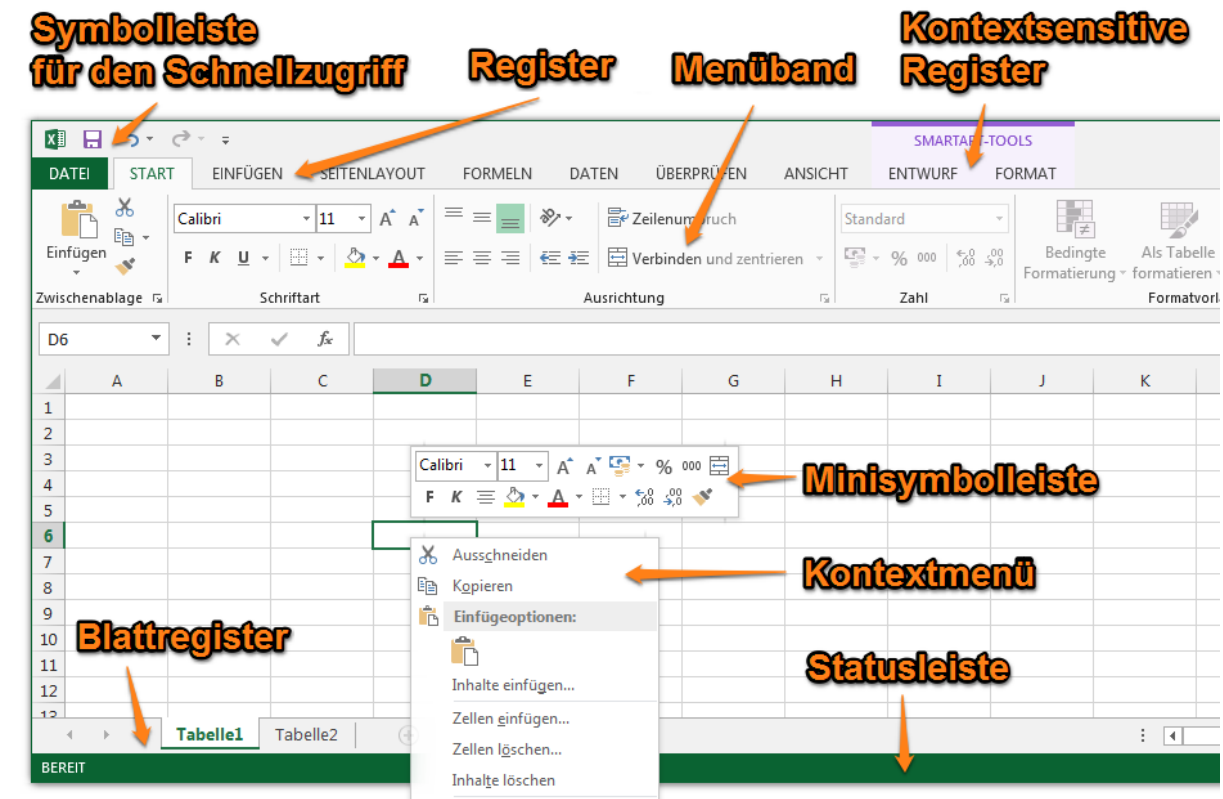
Symbolleiste für den Schnellzugriff

Register

Menüband

Kontextsensitive Register

SMARTART-TOOLS

DATEI START EINFÜGEN SEITENLAYOUT FORMELN DATEN ÜBERPRÜFEN ANSICHT ENTWURF FORMAT

Einfügen

Calibri 11

F K U

Zeilenumbruch

Verbinden und zentrieren

Standard

% 000

Bedingte Formatierung

Als Tabelle formatieren

Zwischenablage Schriftart Ausrichtung Zahl Formatvorl

D6

$f_x$

A B C D E F G H I J K

1 2 3 4 5 6 7 8 9 10 11 12

Calibri 11 % 000

F K

Minisymbolleiste

Ausschneiden

Kopieren

Einfügeoptionen:

Inhalte einfügen...

Zellen einfügen...

Zellen löschen...

Inhalte löschen

Kontextmenü

Blattregister

Statusleiste

Tabelle1 Tabelle2

BEREIT